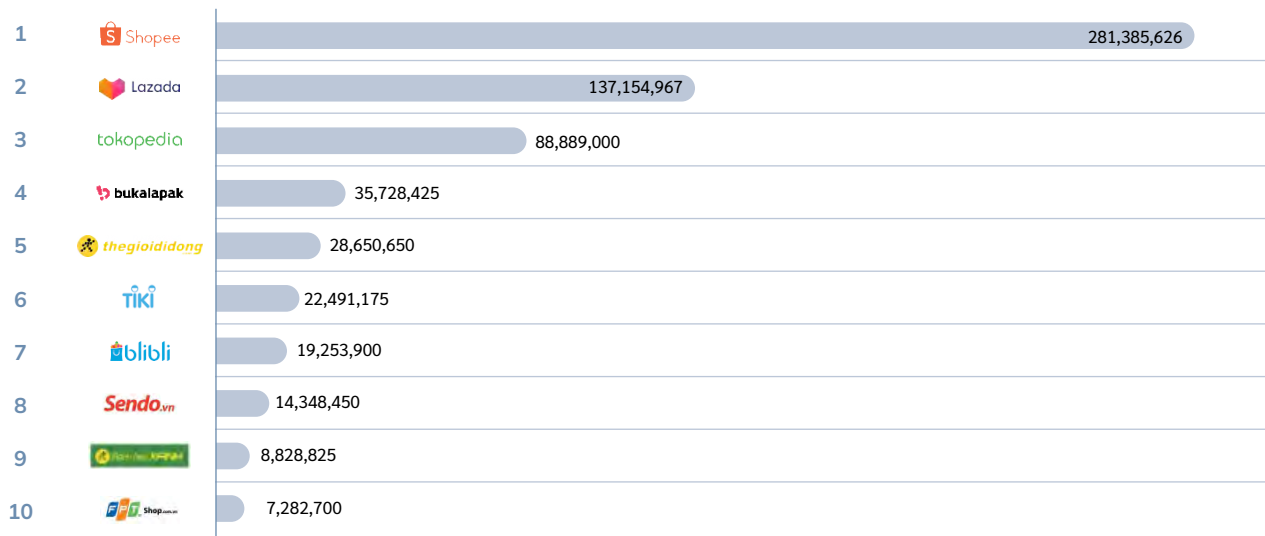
| | | |
|---|---|---|
| 1 | Shopee | 281,385,626 |
| 2 | Lazada | 137,154,967 |
| 3 | tokopedia | 88,889,000 |
| 4 | bukalapak | 35,728,425 |
| 5 | thegioididong | 28,650,650 |
| 6 | TIKI | 22,491,175 |
| 7 | blibli | 19,253,900 |
| 8 | Sendo.vn | 14,348,450 |
| 9 | Điện máy XANH | 8,828,825 |
| 10 | FPT Shop.com.vn | 7,282,700 |